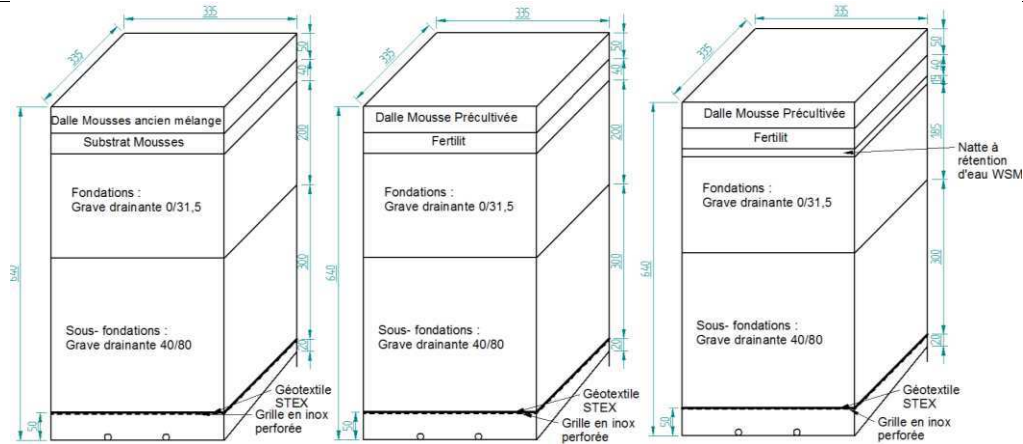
335
335
50
40
200
300
20
640
50
Dalle Mousses ancien mélange
Substrat Mousses
Fondations : Grave drainante 0/31,5
Sous- fondations : Grave drainante 40/80
Géotextile STEX
Grille en inox perforée

335
335
50
40
200
300
20
640
50
Dalle Mousse Précultivée
Fertilit
Fondations : Grave drainante 0/31,5
Sous- fondations : Grave drainante 40/80
Géotextile STEX
Grille en inox perforée

335
335
50
40
15
185
300
20
640
50
Dalle Mousse Précultivée
Fertilit
Natte à rétention d'eau WSM
Fondations : Grave drainante 0/31,5
Sous- fondations : Grave drainante 40/80
Géotextile STEX
Grille en inox perforée